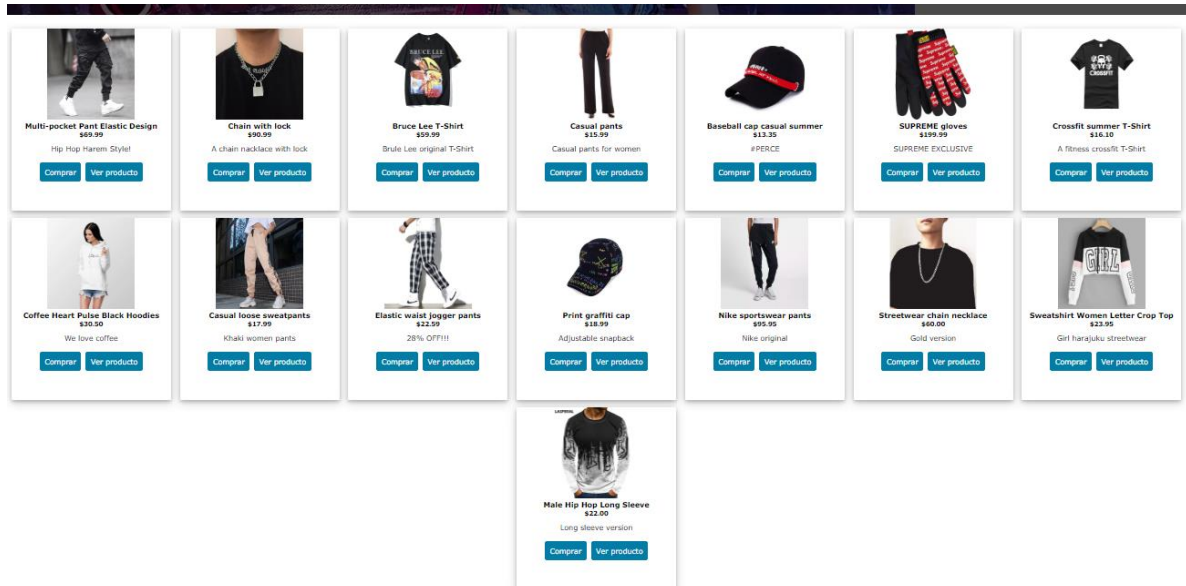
Multi-pocket Pant Elastic Design
$69.99
Hip Hop Harem Style!
Comprar
Ver producto

Chain with lock
$90.99
A chain nacklace with lock
Comprar
Ver producto

Bruce Lee T-Shirt
$59.99
Brule Lee original T-Shirt
Comprar
Ver producto

Casual pants
$15.99
Casual pants for women
Comprar
Ver producto

Baseball cap casual summer
$13.35
#PERCE
Comprar
Ver producto

SUPREME gloves
$199.99
SUPREME EXCLUSIVE
Comprar
Ver producto

Crossfit summer T-Shirt
$16.10
A fitness crossfit T-Shirt
Comprar
Ver producto

Coffee Heart Pulse Black Hoodies
$30.50
We love coffee
Comprar
Ver producto

Casual loose sweatpants
$17.99
Khaki women pants
Comprar
Ver producto

Elastic waist jogger pants
$22.59
28% OFF!!!
Comprar
Ver producto

Print graffiti cap
$18.99
Adjustable snapback
Comprar
Ver producto

Nike sportswear pants
$95.95
Nike original
Comprar
Ver producto

Streetwear chain necklace
$60.00
Gold version
Comprar
Ver producto

Sweatshirt Women Letter Crop Top
$23.95
Girl harajuku streetwear
Comprar
Ver producto

Male Hip Hop Long Sleeve
$22.00
Long sleeve version
Comprar
Ver producto